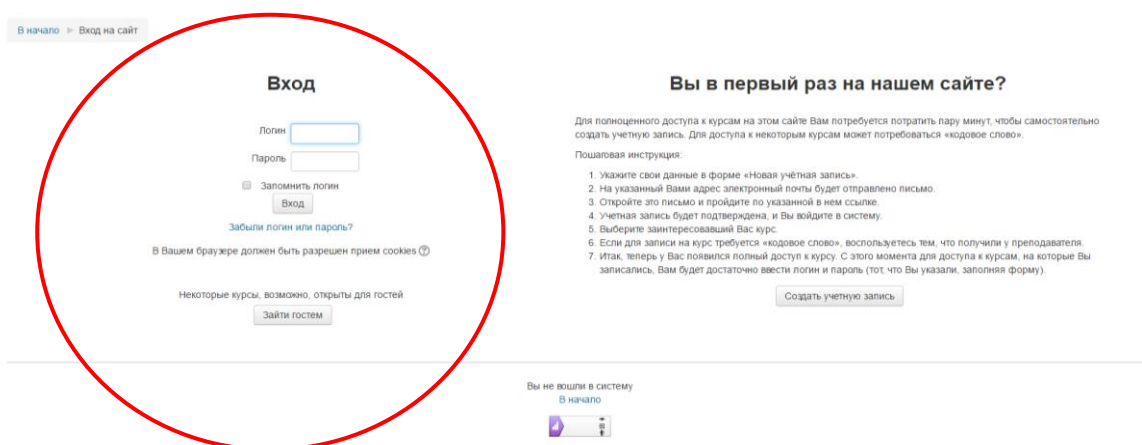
В начало ► Вход на сайт

Вход

Логин

Пароль

Запомнить логин

Вход

Забыли логин или пароль?

В Вашем браузере должен быть разрешен прием cookies

Некоторые курсы, возможно, открыты для гостей

Зайти гостем

Вы в первый раз на нашем сайте?

Для полноценного доступа к курсам на этом сайте Вам потребуется потратить пару минут, чтобы самостоятельно создать учетную запись. Для доступа к некоторым курсам может потребоваться «кодовое слово».

Пошаговая инструкция:

1. Укажите свои данные в форме «Новая учётная запись».
2. На указанный Вами адрес электронный почты будет отправлено письмо.
3. Откройте это письмо и пройдите по указанной в нем ссылке.
4. Учетная запись будет подтверждена, и Вы войдите в систему.
5. Выберите заинтересовавший Вас курс.
6. Если для записи на курс требуется «кодовое слово», воспользуетесь тем, что получили у преподавателя.
7. Итак, теперь у Вас появился полный доступ к курсу. С этого момента для доступа к курсам, на которые Вы записались, Вам будет достаточно ввести логин и пароль (тот, что Вы указали, заполняя форму).

Создать учетную запись

Вы не вошли в систему
В начало